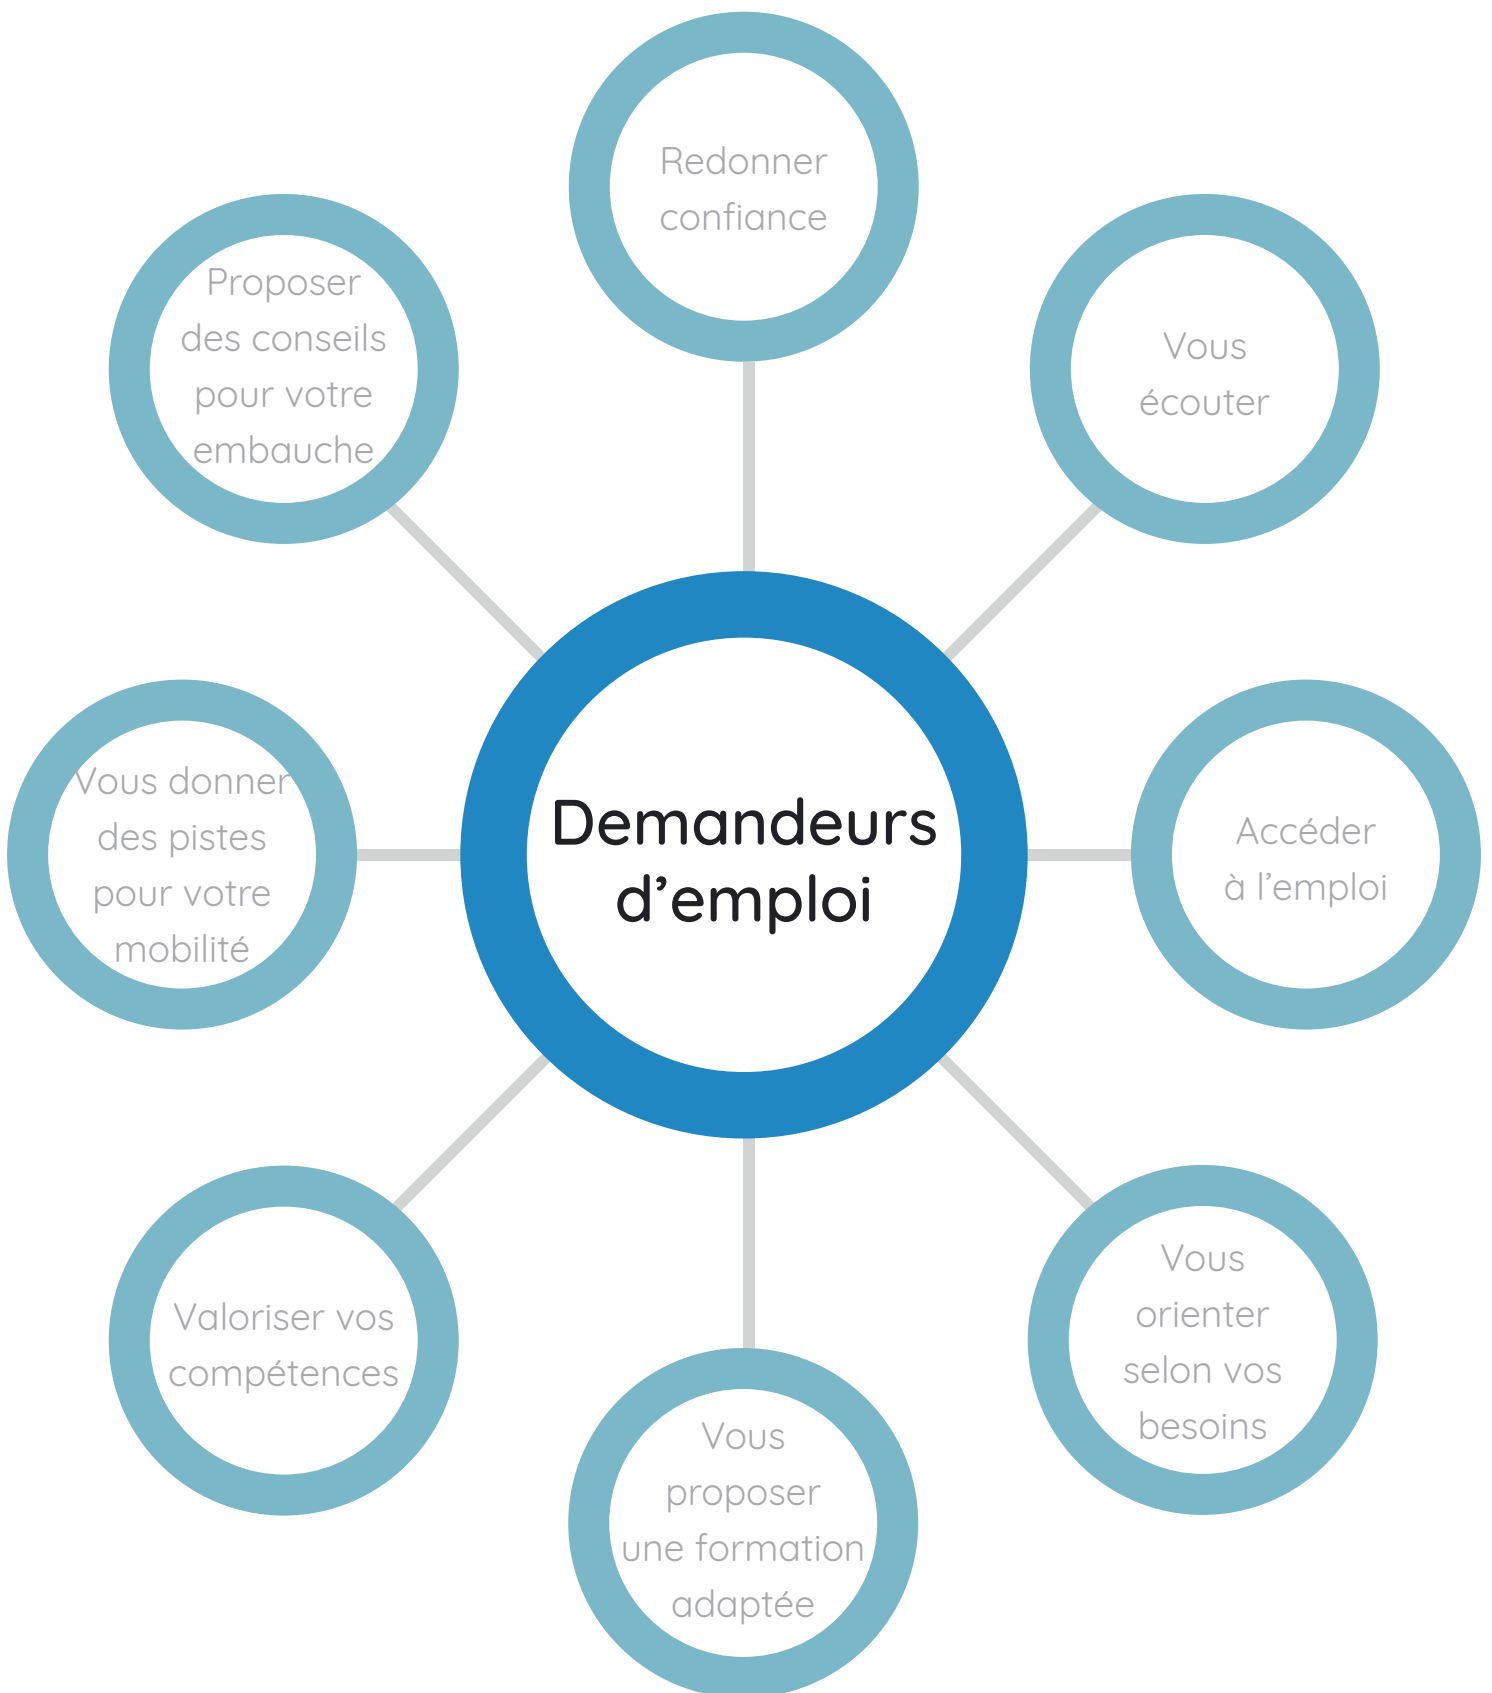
Redonner confiance

Proposer des conseils pour votre embauche

Vous écouter

Demandeurs d’emploi

Vous donner des pistes pour votre mobilité

Accéder à l’emploi

Valoriser vos compétences

Vous orienter selon vos besoins

Vous proposer une formation adaptée